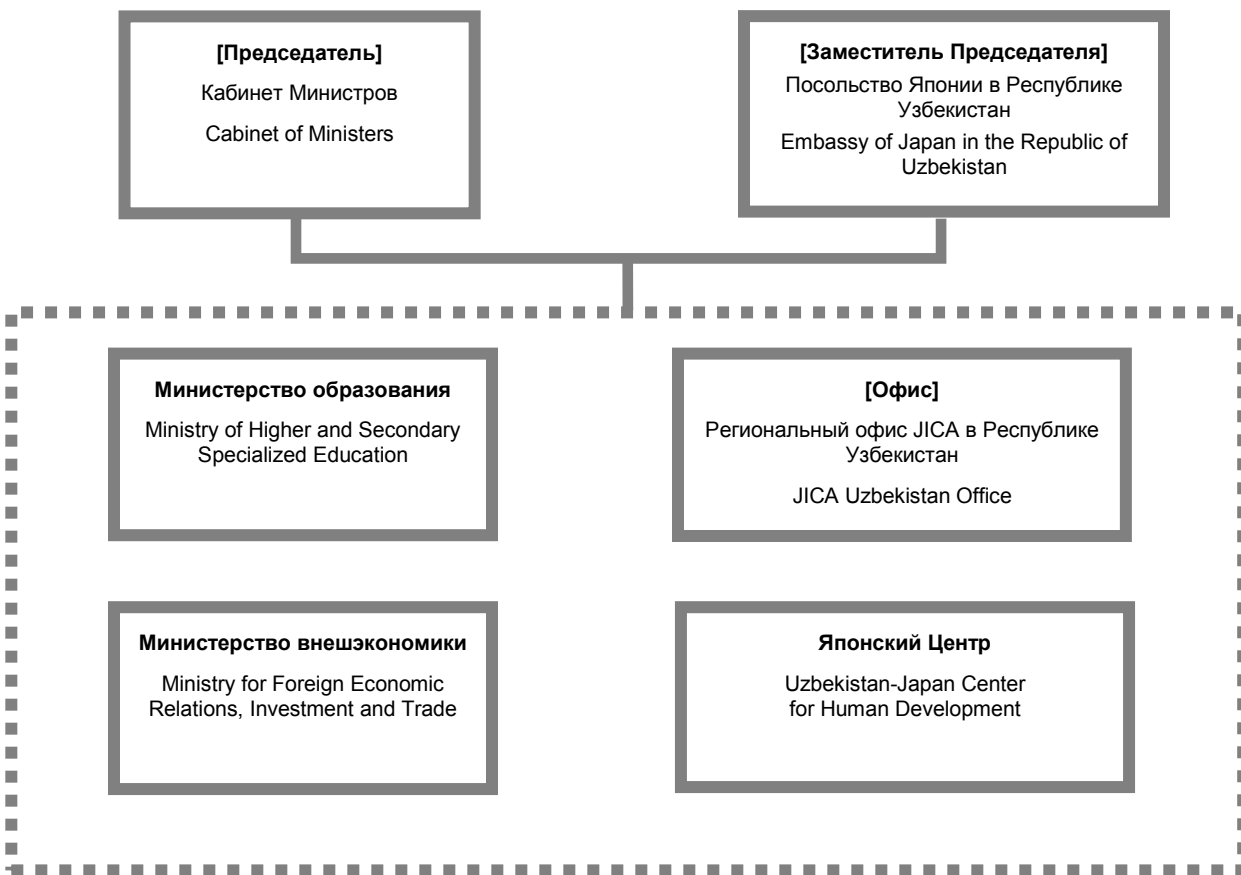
**[Председатель]**

Кабинет Министров

Cabinet of Ministers

**[Заместитель Председателя]**

Посольство Японии в Республике Узбекистан

Embassy of Japan in the Republic of Uzbekistan

**Министерство образования**

Ministry of Higher and Secondary Specialized Education

**[Офис]**

Региональный офис JICA в Республике Узбекистан

JICA Uzbekistan Office

**Министерство внешэкономики**

Ministry for Foreign Economic Relations, Investment and Trade

**Японский Центр**

Uzbekistan-Japan Center for Human Development